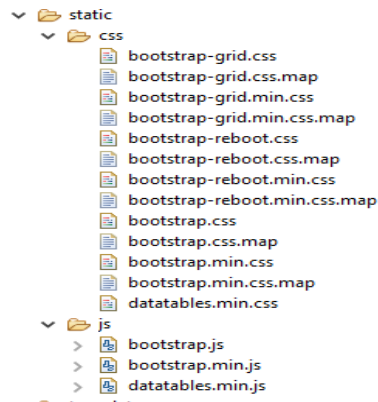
static
css
bootstrap-grid.css
bootstrap-grid.css.map
bootstrap-grid.min.css
bootstrap-grid.min.css.map
bootstrap-reboot.css
bootstrap-reboot.css.map
bootstrap-reboot.min.css
bootstrap-reboot.min.css.map
bootstrap.css
bootstrap.css.map
bootstrap.min.css
bootstrap.min.css.map
datatables.min.css
js
bootstrap.js
bootstrap.min.js
datatables.min.js